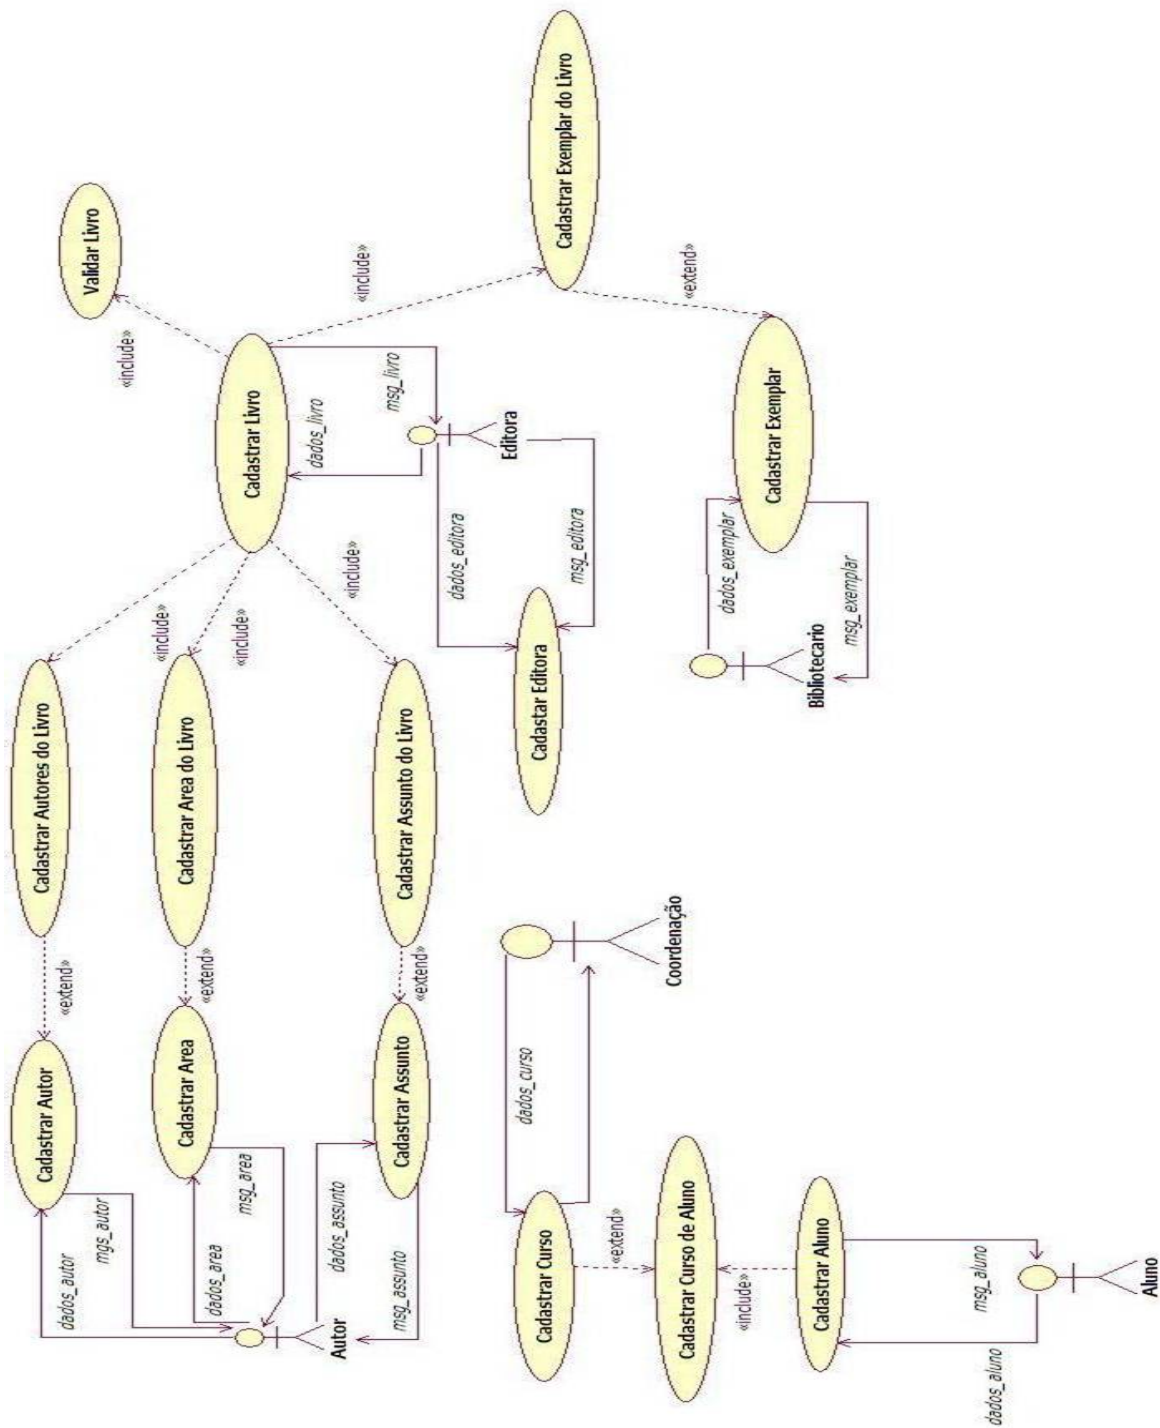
Validar Livro

«include»

«include»

Cadastrar Exemplar do Livro

Cadastrar Livro

«extend»

dados_livro

msg_livro

Editora

Cadastrar Exemplar

dados_editora

msg_editora

dados_exemplar

msg_exemplar

Bibliotecario

Cadastrar Editora

«include»

«include»

«include»

Cadastrar Autores do Livro

Cadastrar Area do Livro

Cadastrar Assunto do Livro

«extend»

«extend»

«extend»

Cadastrar Autor

Cadastrar Area

Cadastrar Assunto

dados_autor

mgs_autor

dados_area

msg_area

dados_assunto

msg_assunto

Autor

Coordenação

dados_curso

Cadastrar Curso

«extend»

Cadastrar Curso de Aluno

«include»

Cadastrar Aluno

msg_aluno

dados_aluno

Aluno